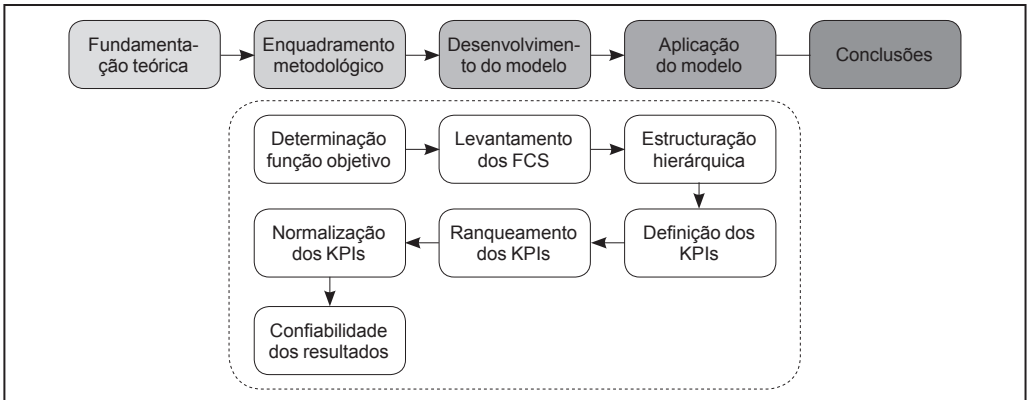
Fundamentação teórica

Enquadramento metodológico

Desenvolvimento do modelo

Aplicação do modelo

Conclusões

Determinação função objetivo

Levantamento dos FCS

Estructuração hierárquica

Definição dos KPIs

Ranqueamento dos KPIs

Normalização dos KPIs

Confiabilidade dos resultados